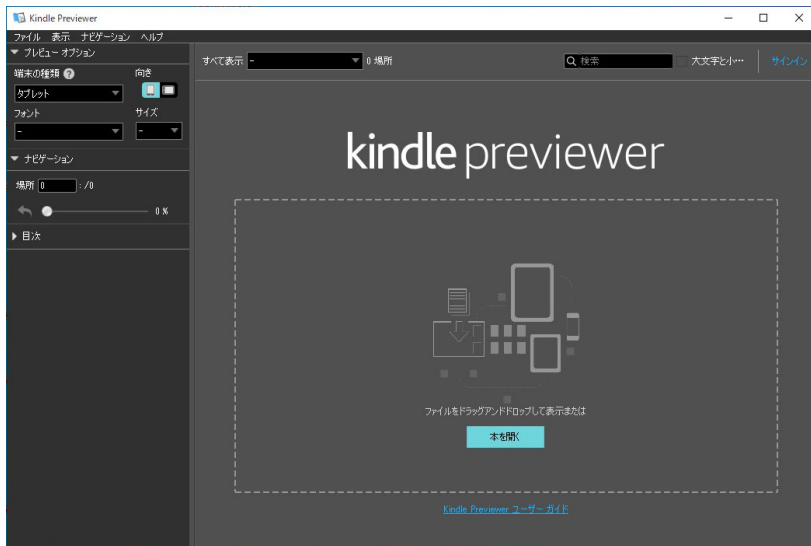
Kindle Previewer

ファイル 表示 ナビゲーション ヘルプ

▼ プレビュー オプション

端末の種類 ?

向き

タブレット

フォント

サイズ

-

-

▼ ナビゲーション

場所 0 : /0

0 %

▶ 目次

すべて表示 -

0 場所

検索

大文字と小…

サインイン

kindle previewer

ファイルをドラッグアンドドロップして表示または

本を開く

Kindle Previewer ユーザー ガイド